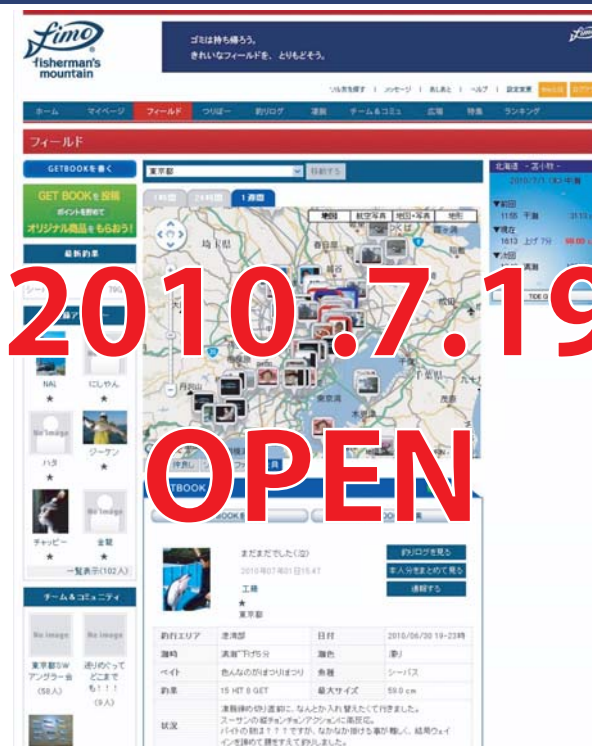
fimo
fisherman's mountain

ゴミは持ち帰ろう。
きれいなフィールドを、とりもどそう。

ツル友を探す | メッセージ | あしあと | ヘルプ | 設定変更

ホーム マイページ フィールド つりぽー 釣りログ 道具 チーム&コミュ 広場 特集 ランキング

フィールド

GETBOOKを書く

GET BOOKを投稿
ポイントを貯めて
オリジナル商品をもらおう!

最新釣果

東京都 移動する

1時間 24時間 1週間

地図 航空写真 地図+写真 地形

埼玉県

東京都

北海道 - 苫小牧 -
2010/7/1 (木) 中潮
▼前回
11:55 干潮
▼現在
16:13 上げ 7分
▼次回
満潮

2010.7.19

OPEN

NAL
★
にしやん
★
No Image
ハタ
★
ツーケン
★
チャッピー
★
No Image
金魚
★
一覧表示(102人)

チーム&コミュニティ
No Image
No Image
東京都SW アングラー会
(58人)
巡りめぐってどこまでも!!!
(9人)

GETBOOK

まだまだでした(泣)
2010年07月01日15:47
工藤
★
東京都

釣りログを見る
本人分をまとめて見る
連絡する

| 釣行エリア | 港湾部 | 日付 | 2010/06/30 19~23時 |
|---|---|---|---|
| 潮時 | 満潮~下げ5分 | 潮色 | 澄り |
| ベイト | 色んなのがぽつりぽつり | 魚種 | シーバス |
| 釣果 | 15 HIT 8 GET | 最大サイズ | 59.0 cm |
| 状況 | 流潮緑の切り直前に、なんとか入れ替えたくて行きました。スーサンの超チョンチョンアクションに高反応。バイトの割は!!!ですが、なかなか掛ける事が難しく、結局ウェイインを諦めて頭をすえて釣りしました。 | | |